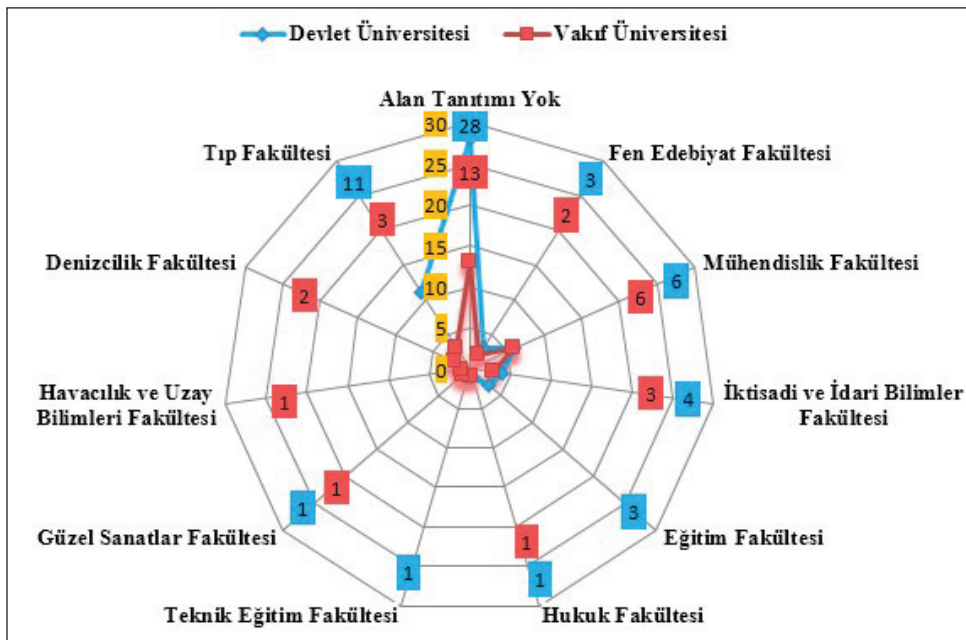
Devlet Üniversitesi
Vakıf Üniversitesi

Alan Tanıtımı Yok
28
13
30
25
20
15
10
5
0

Fen Edebiyat Fakültesi
3
2

Mühendislik Fakültesi
6
6

İktisadi ve İdari Bilimler Fakültesi
3
4

Eğitim Fakültesi
3

Hukuk Fakültesi
1
1

Teknik Eğitim Fakültesi
1

Güzel Sanatlar Fakültesi
1
1

Havacılık ve Uzay Bilimleri Fakültesi
1

Denizcilik Fakültesi
2

Tıp Fakültesi
11
3